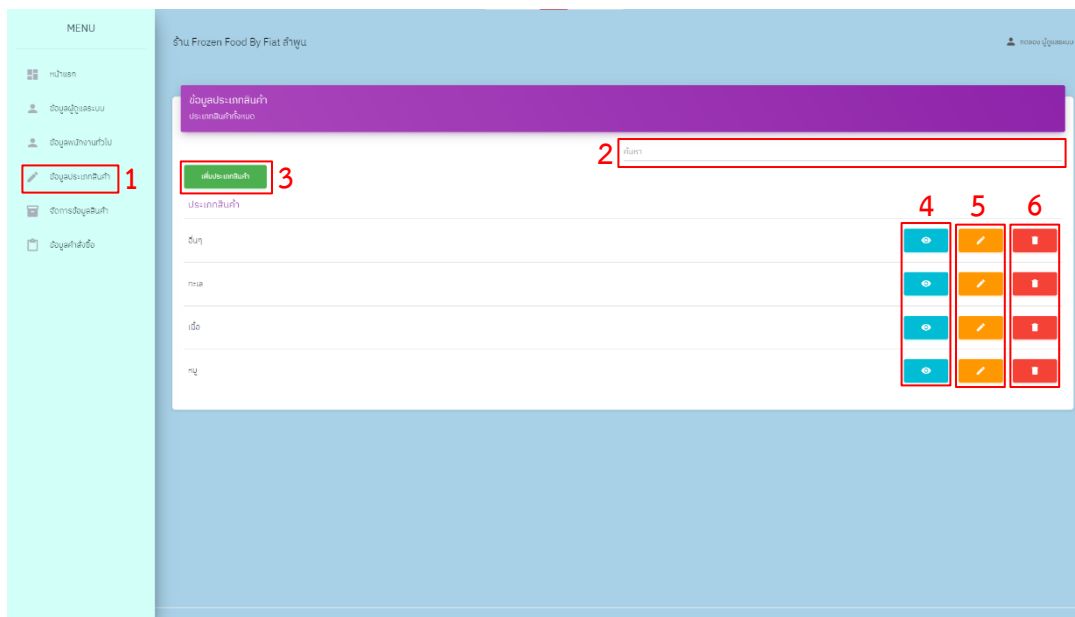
MENU

หน้าแรก

ข้อมูลผู้ดูแลระบบ

ข้อมูลพนักงานทั่วไป

ข้อมูลประเภทสินค้า 1

จัดการข้อมูลสินค้า

ข้อมูลคำสั่งซื้อ

ร้าน Frozen Food By Fiat ลำพูน

ทดลอง ผู้ดูแลระบบ

ข้อมูลประเภทสินค้า
ประเภทสินค้าทั้งหมด

2 ค้นหา

เพิ่มประเภทสินค้า 3

ประเภทสินค้า

4 5 6

อื่นๆ

ทะเล

เนื้อ

หมู